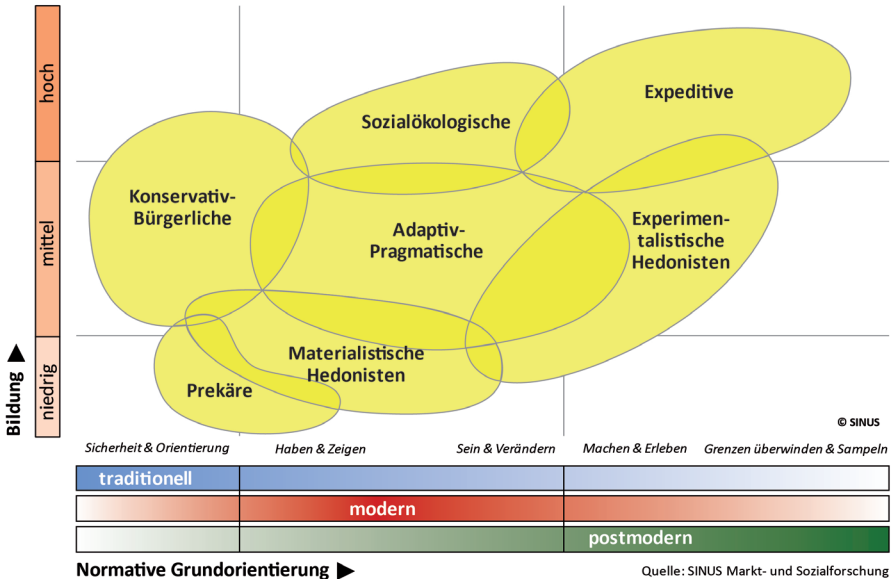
hoch

mittel

niedrig

Bildung ▲

Expeditive

Sozialökologische

Konservativ-Bürgerliche

Adaptiv-Pragmatische

Experimentalistische Hedonisten

Materialistische Hedonisten

Prekäre

© SINUS

Sicherheit & Orientierung | Haben & Zeigen | Sein & Verändern | Machen & Erleben | Grenzen überwinden & Sampeln

traditionell

modern

postmodern

Normative Grundorientierung ▶

Quelle: SINUS Markt- und Sozialforschung